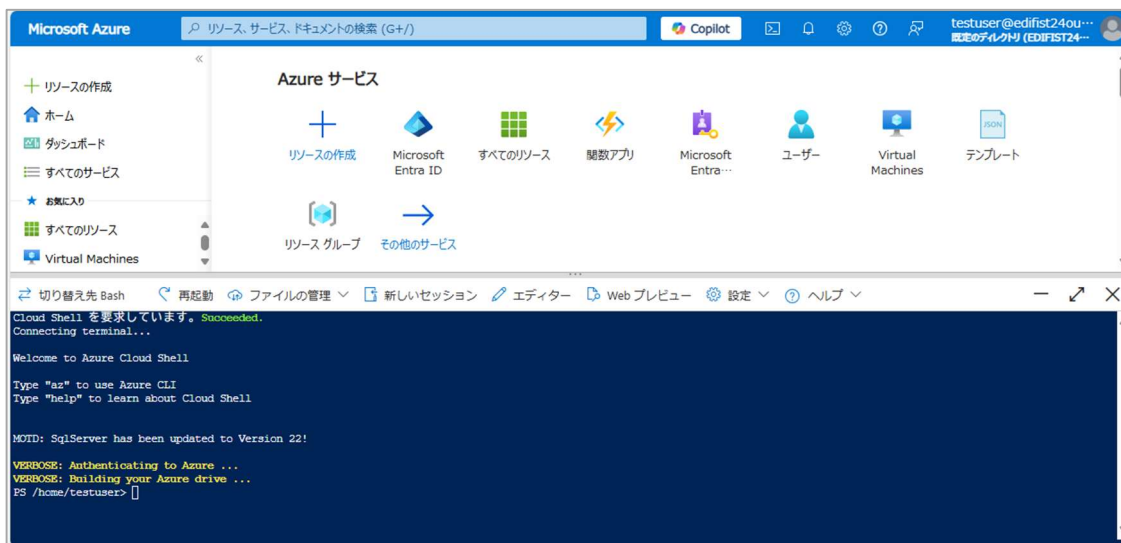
Microsoft Azure

リソース、サービス、ドキュメントの検索 (G+/)

Copilot

testuser@edifist24ou···
既定のディレクトリ (EDIFIST24···

«

リソースの作成
ホーム
ダッシュボード
すべてのサービス
お気に入り
すべてのリソース
Virtual Machines

Azure サービス

リソースの作成
Microsoft Entra ID
すべてのリソース
関数アプリ
Microsoft Entra···
ユーザー
Virtual Machines
テンプレート
リソース グループ
その他のサービス

JSON

切り替え先 Bash
再起動
ファイルの管理
新しいセッション
エディター
Web プレビュー
設定
ヘルプ

Cloud Shell を要求しています。Succeeded.
Connecting terminal...

Welcome to Azure Cloud Shell

Type "az" to use Azure CLI
Type "help" to learn about Cloud Shell

MOTD: SqlServer has been updated to Version 22!

VERBOSE: Authenticating to Azure ...
VERBOSE: Building your Azure drive ...
PS /home/testuser>